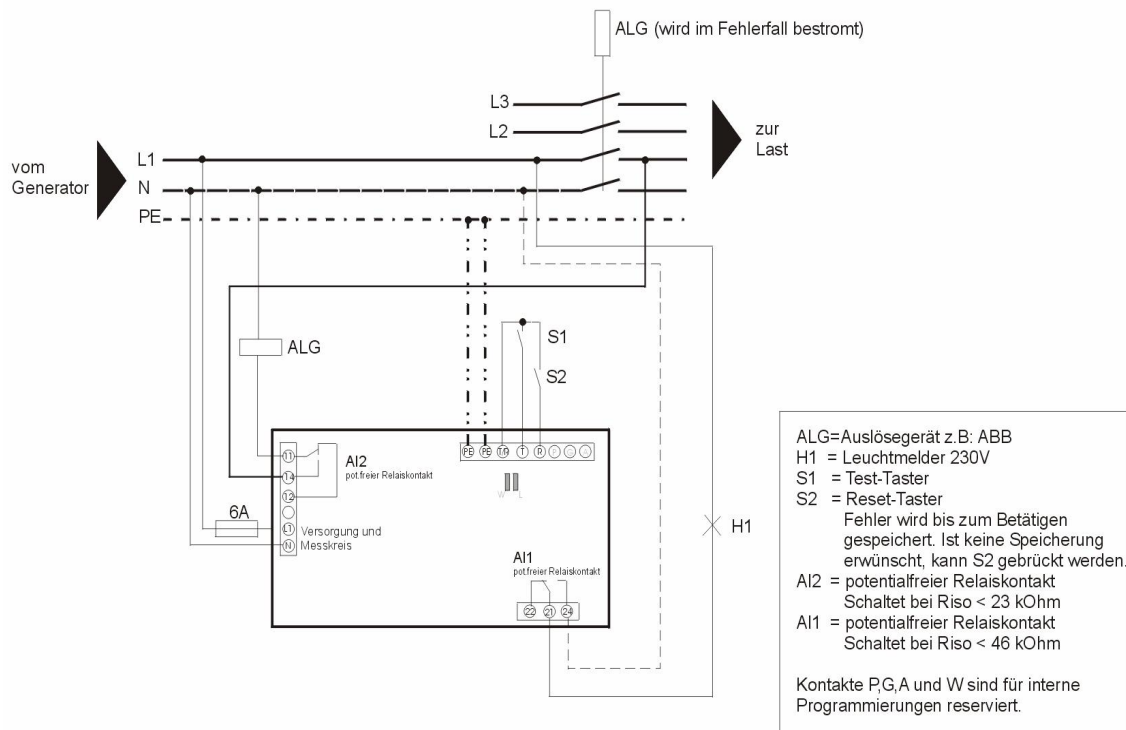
ALG (wird im Fehlerfall bestromt)

L3
L2
zur
Last

vom
Generator
L1
N
PE

S1
S2

ALG

11
14
12
AI2
pot.freier Relaiskontakt

6A
L1
N
Versorgung und
Messkreis

PE PE TA T R P G A
W L

H1

AI1
pot.freier Relaiskontakt
22 21 24

ALG=Auslösegerät z.B: ABB
H1 = Leuchtmelder 230V
S1 = Test-Taster
S2 = Reset-Taster
Fehler wird bis zum Betätigen gespeichert. Ist keine Speicherung erwünscht, kann S2 gebrückt werden.
AI2 = potentialfreier Relaiskontakt
Schaltet bei Riso < 23 kOhm
AI1 = potentialfreier Relaiskontakt
Schaltet bei Riso < 46 kOhm

Kontakte P,G,A und W sind für interne Programmierungen reserviert.